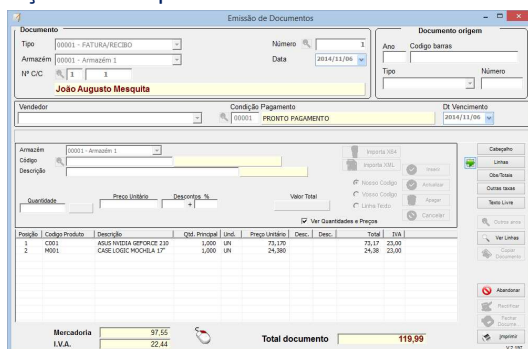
Emissão de Documentos

Documento
Tipo 00001 - FATURA/RECIBO
Armazém 00001 - Armazém 1
Nº C/C 1 1
João Augusto Mesquita
Número 1
Data 2014/11/06

Documento origem
Ano Codigo barras
Tipo Número

Vendedor
Condição Pagamento
00001 PRONTO PAGAMENTO
Dt Vencimento
2014/11/06

Armazém 00001 - Armazém 1
Código
Descrição
Quantidade
Preço Unitário
Descontos %
+
Valor Total
Importa XLS
Importa XML
Nosso Codigo
Vosso Codigo
Linha Texto
Inserir
Actualizar
Apagar
Cancelar
Ver Quantidades e Preços

Cabeçalho
Linhas
Obs/Totais
Outras taxas
Texto Livre
Outro arma
Ver Linhas
Copiar Documento

| Posição | Codigo Produto | Descrição | Qtd. Principal | Und. | Preço Unitário | Desc. | Desc. | Total | IVA |
|---|---|---|---|---|---|---|---|---|---|
| 1 | C001 | ASUS NVIDIA GEFORCE 210 | 1,000 | UN | 73,170 | | | 73,17 | 23,00 |
| 2 | M001 | CASE LOGIC MOCHILA 17" | 1,000 | UN | 24,380 | | | 24,38 | 23,00 |

Abandonar
Rectificar
Fechar Documento
Imprimir

Mercadoria 97,55
I.V.A. 22,44
Total documento 119,99